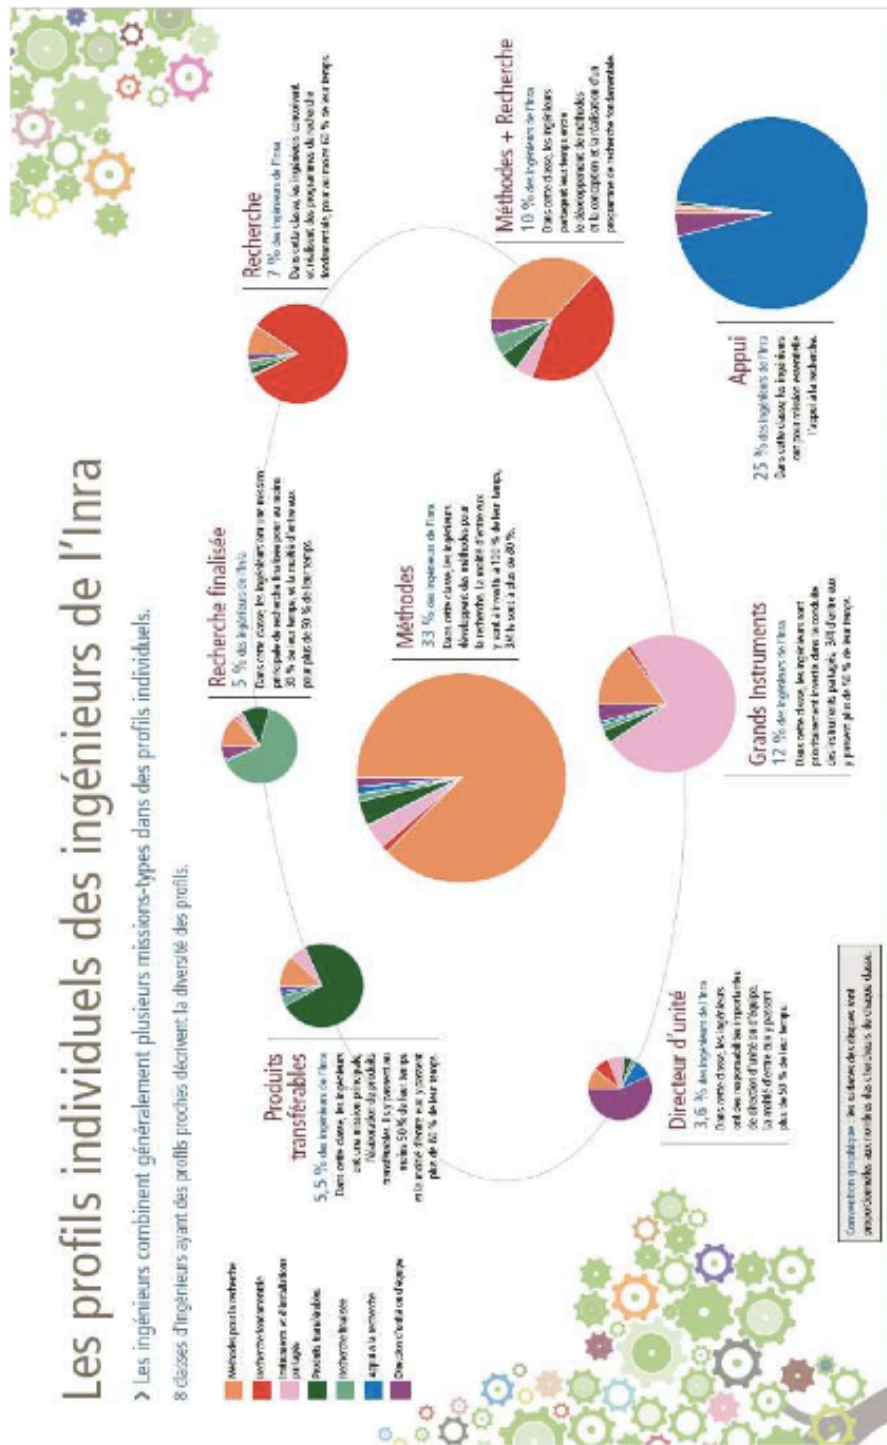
Les profils individuels des ingénieurs de l'Inra

> Les ingénieurs combinent généralement plusieurs missions-types dans des profils individuels.

8 classes d'ingénieurs ayant des profils proches décrivent la diversité des profils.

Méthodes pour la recherche
Recherche fondamentale
Instruments et installations partagés
Produits transférables
Recherche finalisée
Appui à la recherche
Direction d'unité ou d'équipe

Produits transférables
5,5 % des ingénieurs de l'Inra
Dans cette classe, les ingénieurs ont une mission principale, l'élaboration de produits transférables. Ils y passent au moins 50 % de leur temps et la moitié d'entre eux y consacrent plus de 80 % de leur temps.

Recherche finalisée
5 % des ingénieurs de l'Inra
Dans cette classe, les ingénieurs ont une mission principale de recherche finalisée pour au moins 30 % de leur temps, et la moitié d'entre eux pour plus de 50 % de leur temps.

Méthodes
33 % des ingénieurs de l'Inra
Dans cette classe, les ingénieurs développent des méthodes pour la recherche. La moitié d'entre eux y sont à investis à 100 % de leur temps, 3/4 le sont à plus de 80 %.

Recherche
7 % des ingénieurs de l'Inra
Dans cette classe, les ingénieurs consacrent et réalisent des programmes de recherche fondamentale, pour au moins 60 % de leur temps.

Méthodes + Recherche
10 % des ingénieurs de l'Inra
Dans cette classe, les ingénieurs partagent leur temps entre le développement de méthodes et la conception et la réalisation d'un programme de recherche fondamentale.

Grands Instruments
12 % des ingénieurs de l'Inra
Dans cette classe, les ingénieurs sont principalement investis dans la conduite des instruments partagés. 3/4 d'entre eux y passent plus de 50 % de leur temps.

Appui
25 % des ingénieurs de l'Inra
Dans cette classe, les ingénieurs ont pour mission essentielle l'appui à la recherche.

Directeur d'unité
3,6 % des ingénieurs de l'Inra
Dans cette classe, les ingénieurs ont des responsabilités importantes de direction d'unité ou d'équipe. La moitié d'entre eux y passent plus de 50 % de leur temps.

Convention graphique : les surfaces des disques sont proportionnelles aux nombres des effectifs de chaque classe.